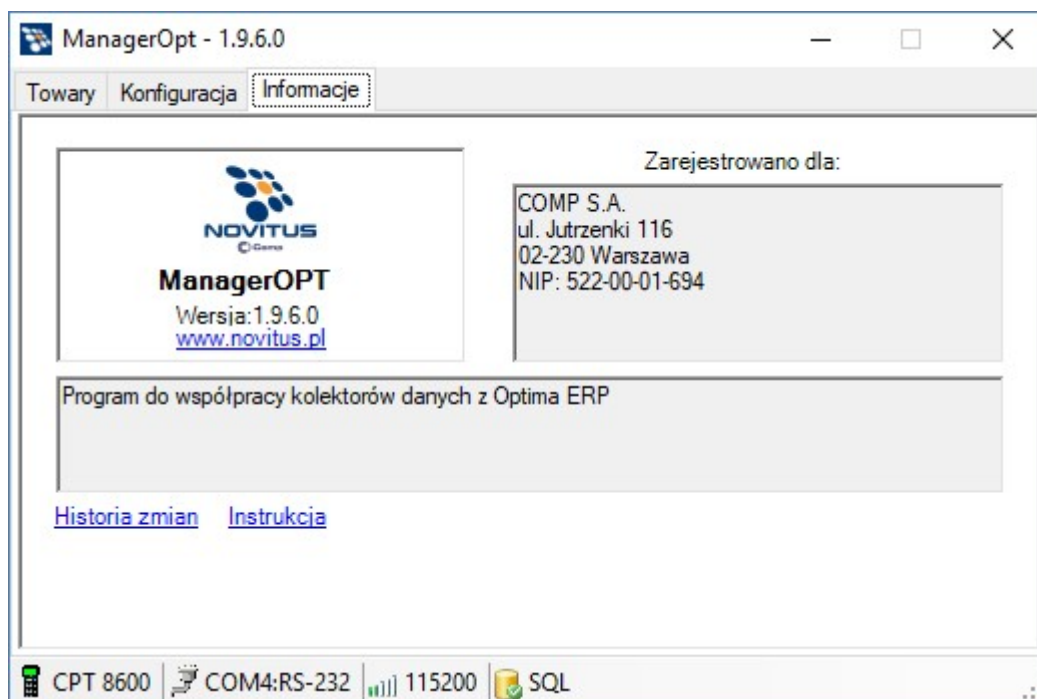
ManagerOpt - 1.9.6.0

Towary
Konfiguracja
Informacje

NOVITUS
Comp

ManagerOPT
Wersja:1.9.6.0
www.novitus.pl

Zarejestrowano dla:

COMP S.A.
ul. Jutrzenki 116
02-230 Warszawa
NIP: 522-00-01-694

Program do współpracy kolektorów danych z Optima ERP

Historia zmian
Instrukcja

CPT 8600
COM4:RS-232
115200
SQL